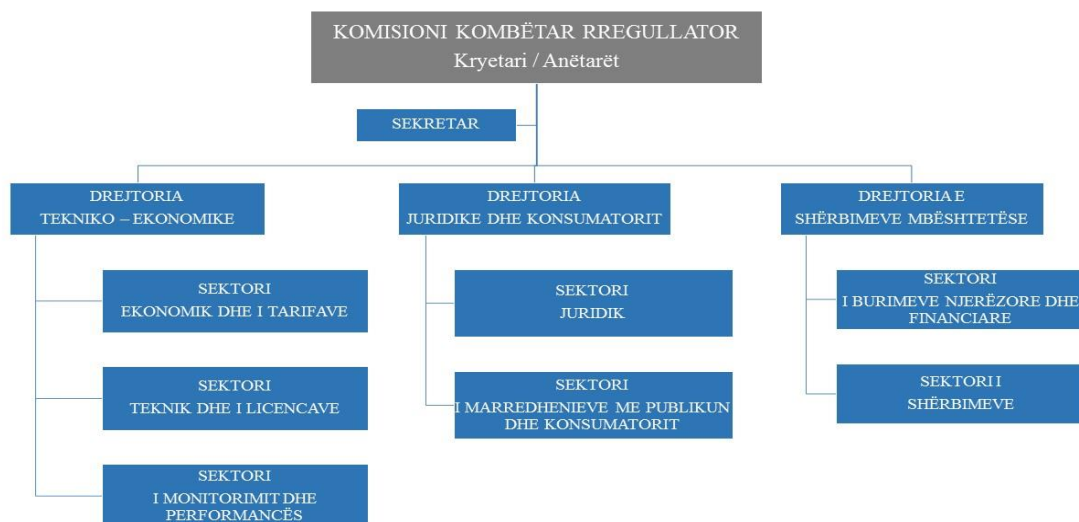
KOMISIONI KOMBËTAR RREGULLATOR
Kryetari / Anëtarët

SEKRETAR

DREJTORIA
TEKNIKO – EKONOMIKE

SEKTORI
EKONOMIK DHE I TARIFAVE

SEKTORI
TEKNIK DHE I LICENCAVE

SEKTORI
I MONITORIMIT DHE PERFORMANCËS

DREJTORIA
JURIDIKE DHE KONSUMATORIT

SEKTORI
JURIDIK

SEKTORI
I MARREDHENIEVE ME PUBLIKUN DHE KONSUMATORIT

DREJTORIA E
SHËRBIMEVE MBËSHTETËSE

SEKTORI
I BURIMEVE NJERËZORE DHE FINANCIARE

SEKTORI I
SHËRBIMEVE